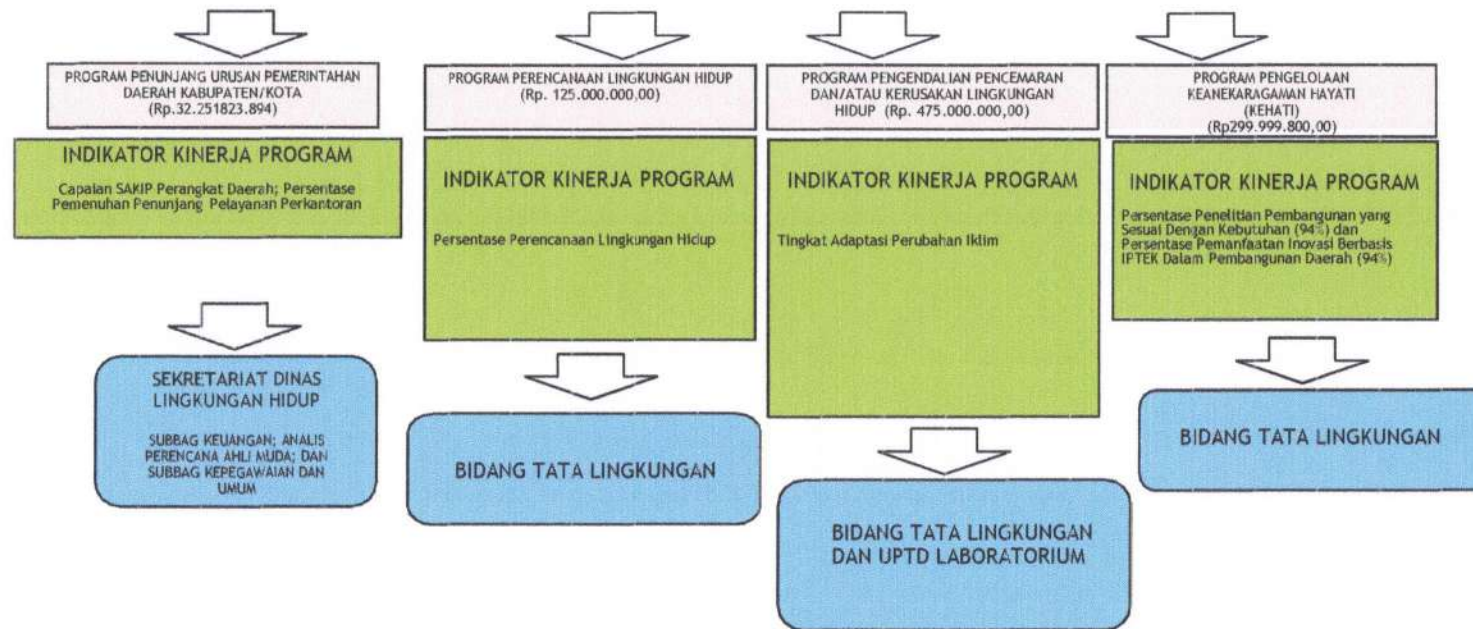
PROGRAM PENUNJANG URUSAN PEMERINTAHAN DAERAH KABUPATEN/KOTA (Rp.32.251823.894)

INDIKATOR KINERJA PROGRAM

Capaian SAKIP Perangkat Daerah; Persentase Pemenuhan Penunjang Pelayanan Perkantoran

SEKRETARIAT DINAS LINGKUNGAN HIDUP

SUBBAG KEUANGAN; ANALIS PERENCANA AHLI MUDA; DAN SUBBAG KEPEGAWAIAN DAN UMUM

PROGRAM PERENCANAAN LINGKUNGAN HIDUP (Rp. 125.000.000,00)

INDIKATOR KINERJA PROGRAM

Persentase Perencanaan Lingkungan Hidup

BIDANG TATA LINGKUNGAN

PROGRAM PENGENDALIAN PENCEMARAN DAN/ATAU KERUSAKAN LINGKUNGAN HIDUP (Rp. 475.000.000,00)

INDIKATOR KINERJA PROGRAM

Tingkat Adaptasi Perubahan Iklim

BIDANG TATA LINGKUNGAN DAN UPTD LABORATORIUM

PROGRAM PENGELOLAAN KEANEKARAGAMAN HAYATI (KEHATI) (Rp299.999.800,00)

INDIKATOR KINERJA PROGRAM

Persentase Penelitian Pembangunan yang Sesuai Dengan Kebutuhan (94%) dan Persentase Pemanfaatan Inovasi Berbasis IPTEK Dalam Pembangunan Daerah (94%)

BIDANG TATA LINGKUNGAN